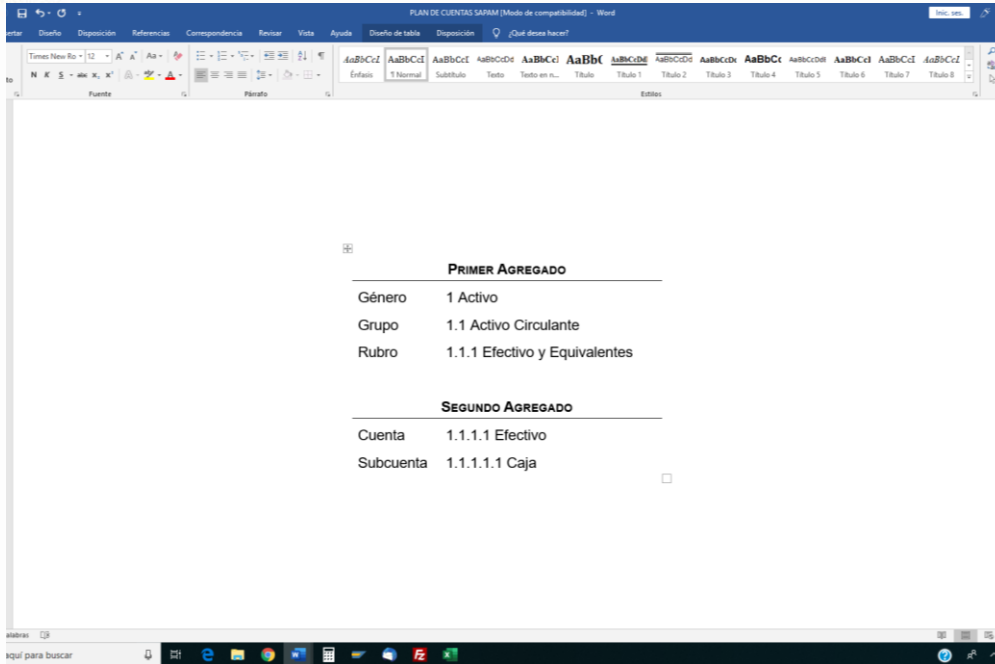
PLAN DE CUENTAS SAPAM [Modo de compatibilidad] - Word

Inic. ses.

ertar Diseño Disposición Referencias Correspondencia Revisar Vista Ayuda Diseño de tabla Disposición ¿Qué desea hacer?

Times New Ro 12

Fuente Párrafo

AaBbCcL AaBbCcI AaBbCcI AaBbCcDd AaBbCcI AaBb( AaBbCcDd AaBbCcDd AaBbCcDc AaBbCc AaBbCcDdt AaBbCcI AaBbCcI AaBbCcL

Énfasis ¶ Normal Subtítulo Texto Texto en n... Título Título 1 Título 2 Título 3 Título 4 Título 5 Título 6 Título 7 Título 8

Estilos

| PRIMER AGREGADO | |
|---|---|
| Género | 1 Activo |
| Grupo | 1.1 Activo Circulante |
| Rubro | 1.1.1 Efectivo y Equivalentes |

| SEGUNDO AGREGADO | |
|---|---|
| Cuenta | 1.1.1.1 Efectivo |
| Subcuenta | 1.1.1.1.1 Caja |

alabras

aquí para buscar